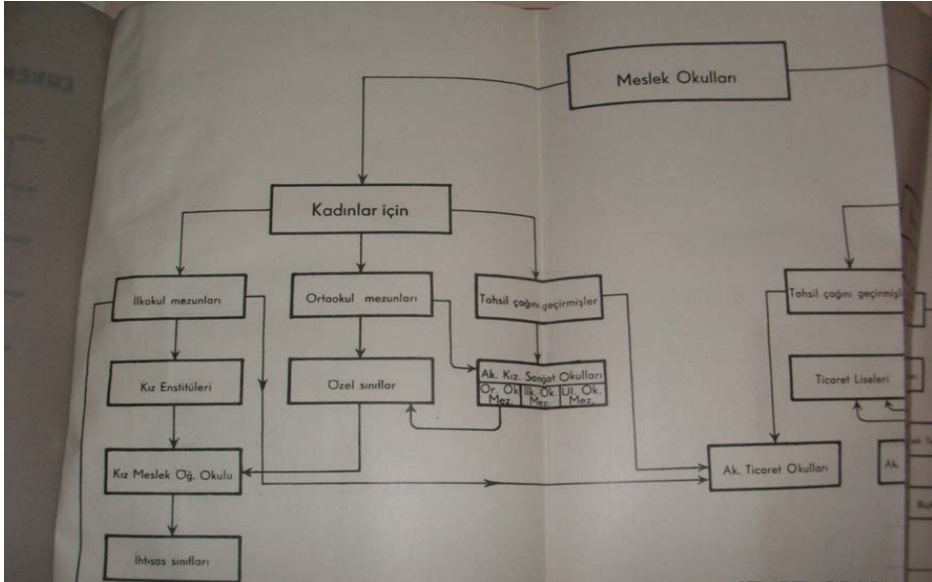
Meslek Okulları

Kadınlar için

İlkokul mezunları

Ortaokul mezunları

Tahsil çağını geçirmişler

Kız Enstitüleri

Özel sınıflar

Ak. Kız. Sanat Okulları

| Or. Ok. Mez. | İlk. Ok. Mez. | Ul. Ok. Mez. |
|---|---|---|

Kız Meslek Öğ. Okulu

Ak. Ticaret Okulları

İhtisas sınıfları

Tahsil çağını geçirmiş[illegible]

Ticaret Liseleri

Ak. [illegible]